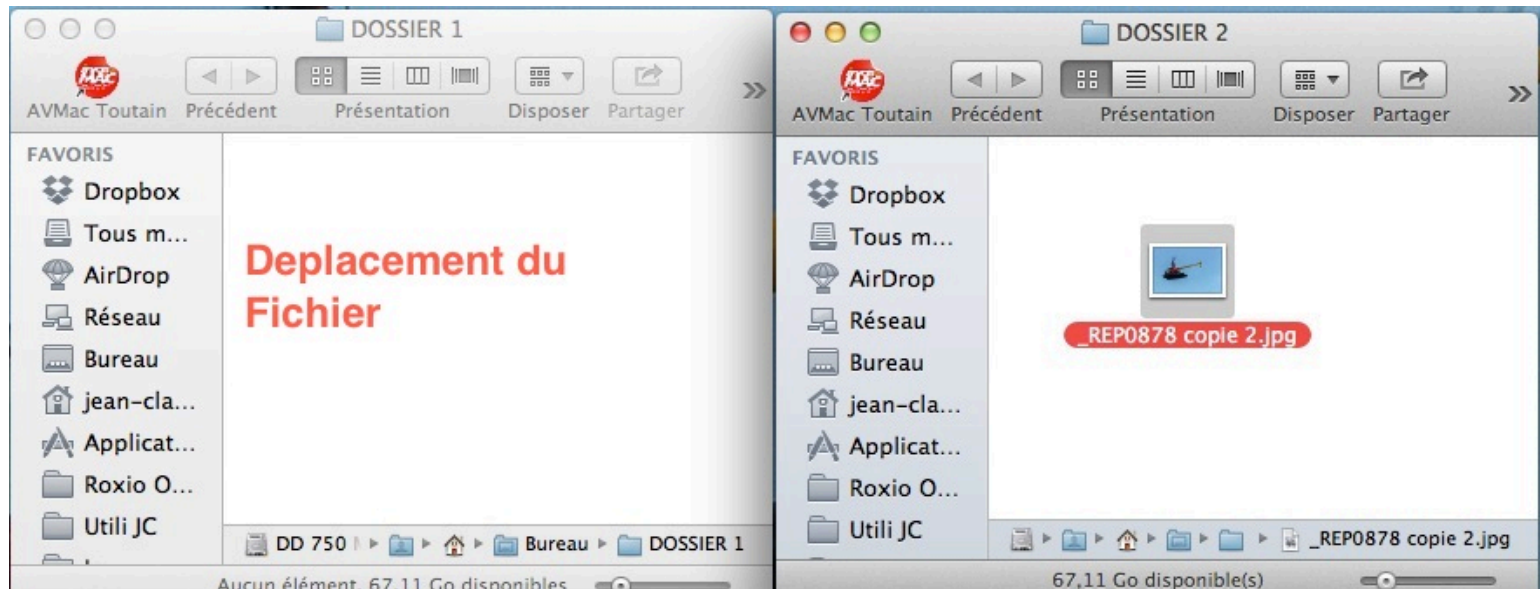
DOSSIER 1

AVMac Toutain Précédent Présentation Disposer Partager

FAVORIS
Dropbox
Tous m...
AirDrop
Réseau
Bureau
jean-cla...
Applicat...
Roxio O...
Utili JC

Deplacement du Fichier

DD 750 ▸ ▸ ▸ Bureau ▸ DOSSIER 1

Aucun élément, 67,11 Go disponibles

DOSSIER 2

AVMac Toutain Précédent Présentation Disposer Partager

FAVORIS
Dropbox
Tous m...
AirDrop
Réseau
Bureau
jean-cla...
Applicat...
Roxio O...
Utili JC

_REP0878 copie 2.jpg

▸ ▸ ▸ ▸ ▸ _REP0878 copie 2.jpg

67,11 Go disponible(s)